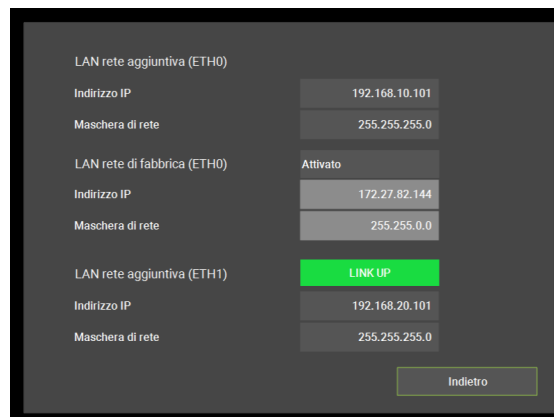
LAN rete aggiuntiva (ETH0)

Indirizzo IP
192.168.10.101

Maschera di rete
255.255.255.0

LAN rete di fabbrica (ETH0)
Attivato

Indirizzo IP
172.27.82.144

Maschera di rete
255.255.0.0

LAN rete aggiuntiva (ETH1)
LINK UP

Indirizzo IP
192.168.20.101

Maschera di rete
255.255.255.0

Indietro